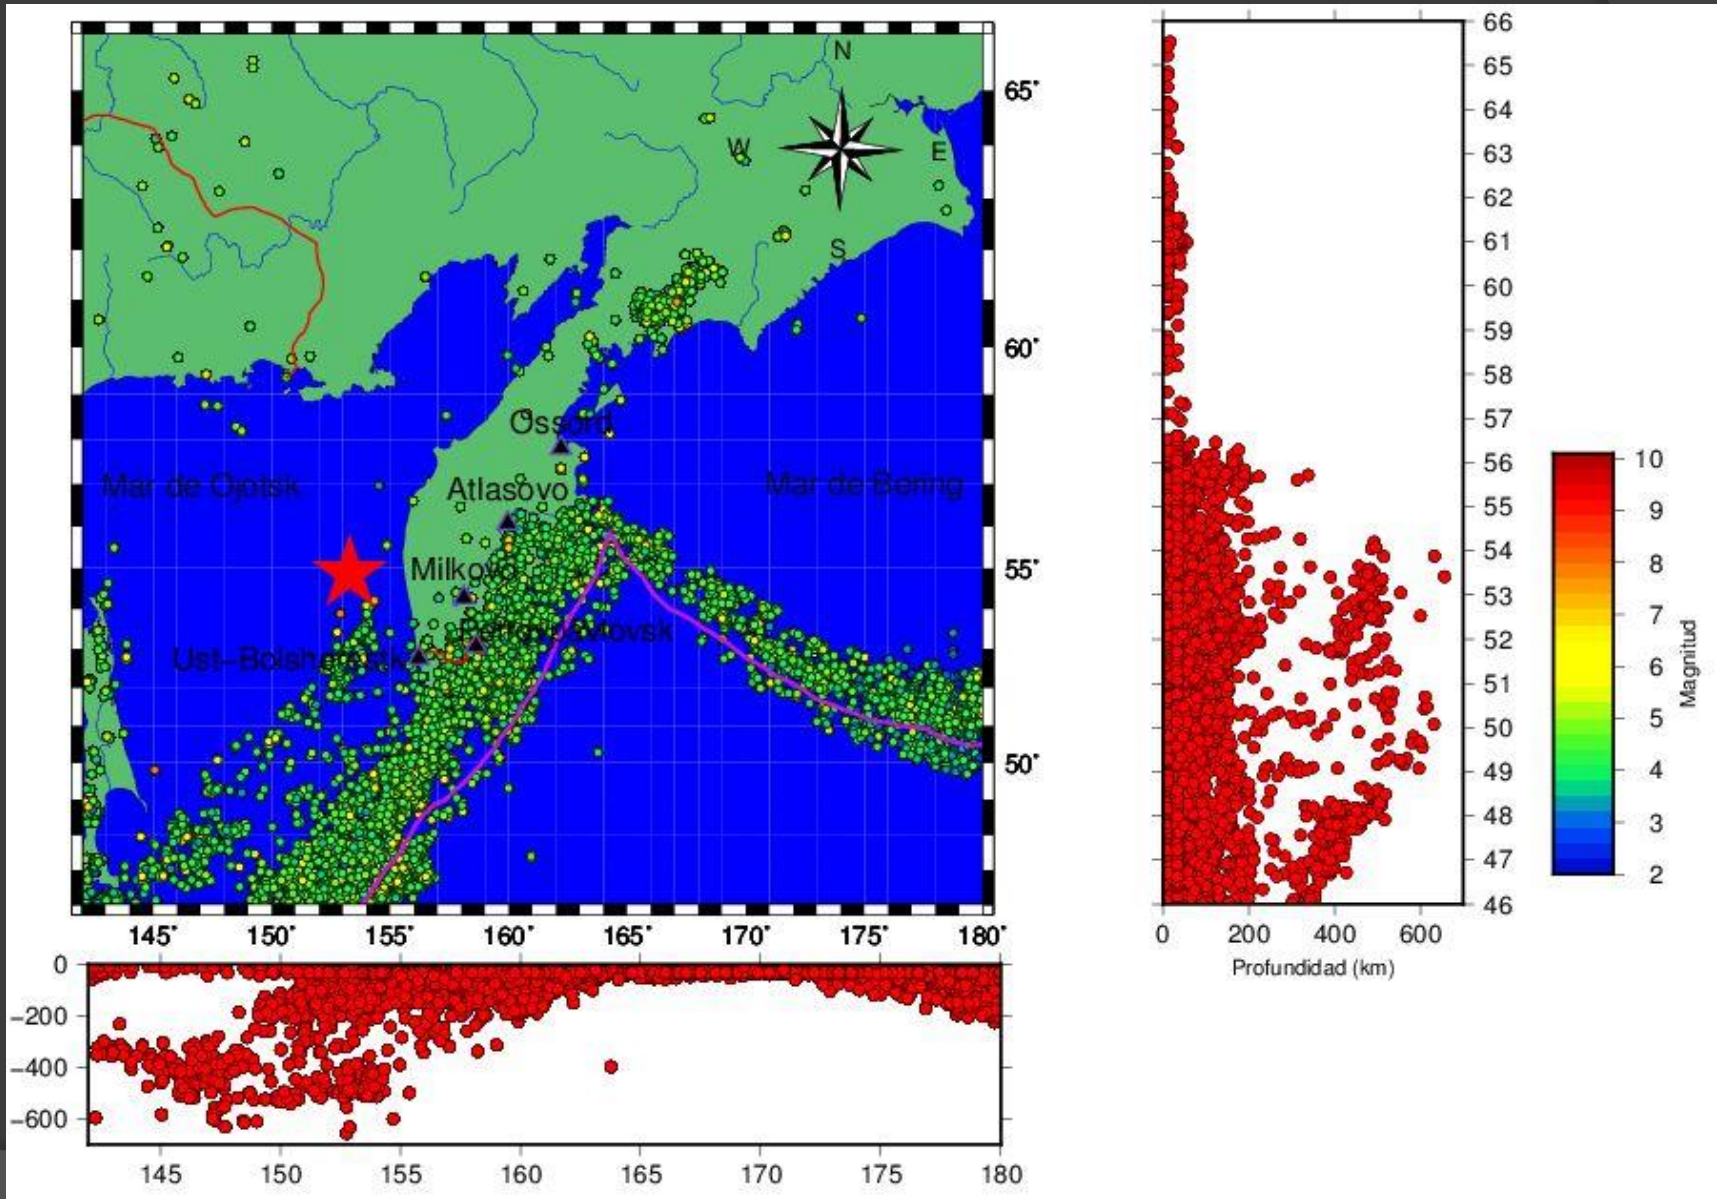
N
W
E
S
65°
60°
55°
50°
Ossora
Atlasovo
Milkovo
Mar de Ojotsk
Mar de Bering
Petropavlovsk
Ust-Bolsheretsk
145° 150° 155° 160° 165° 170° 175° 180°

0
-200
-400
-600
145 150 155 160 165 170 175 180

66
65
64
63
62
61
60
59
58
57
56
55
54
53
52
51
50
49
48
47
46
0 200 400 600
Profundidad (km)

10
9
8
7
6
5
4
3
2
Magnitud